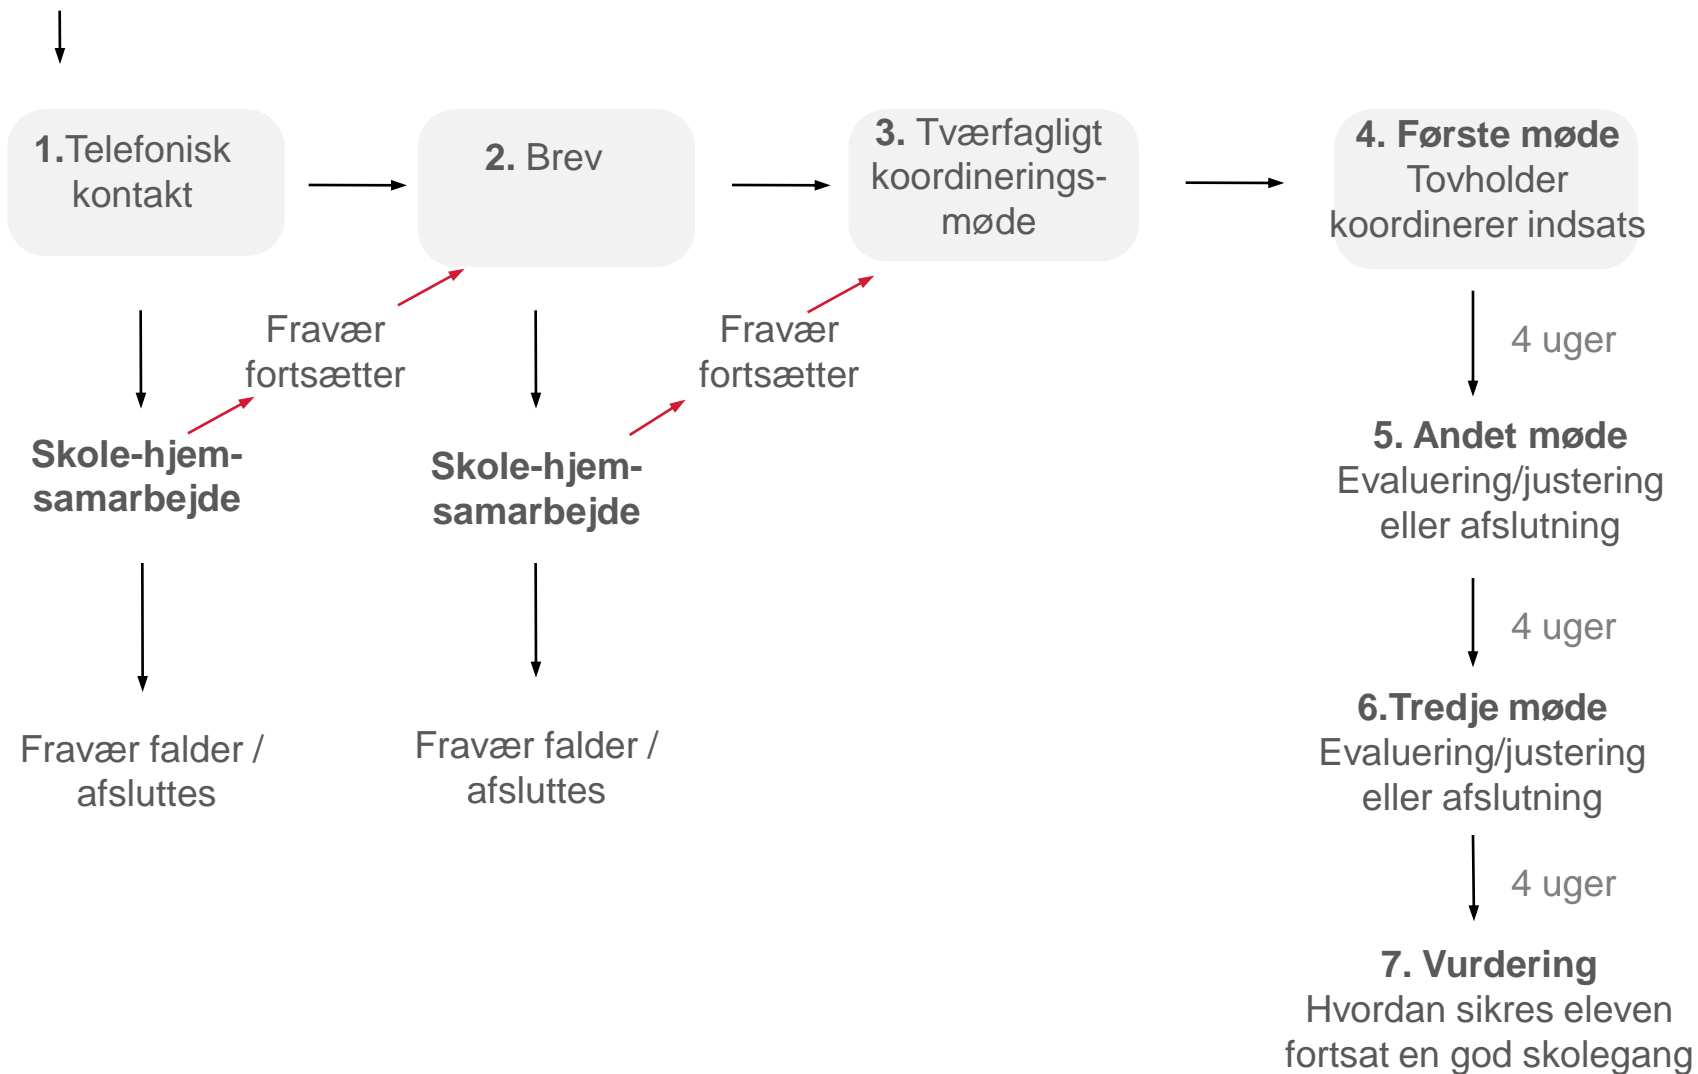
1.Telefonisk kontakt

2. Brev

3. Tværfagligt koordineringsmøde

4. Første møde
Tovholder koordinerer indsats

Fravær fortsætter

Fravær fortsætter

Skole-hjem-samarbejde

Skole-hjem-samarbejde

Fravær falder / afsluttes

Fravær falder / afsluttes

4 uger

5. Andet møde
Evaluering/justering eller afslutning

4 uger

6.Tredje møde
Evaluering/justering eller afslutning

4 uger

7. Vurdering
Hvordan sikres eleven fortsat en god skolegang